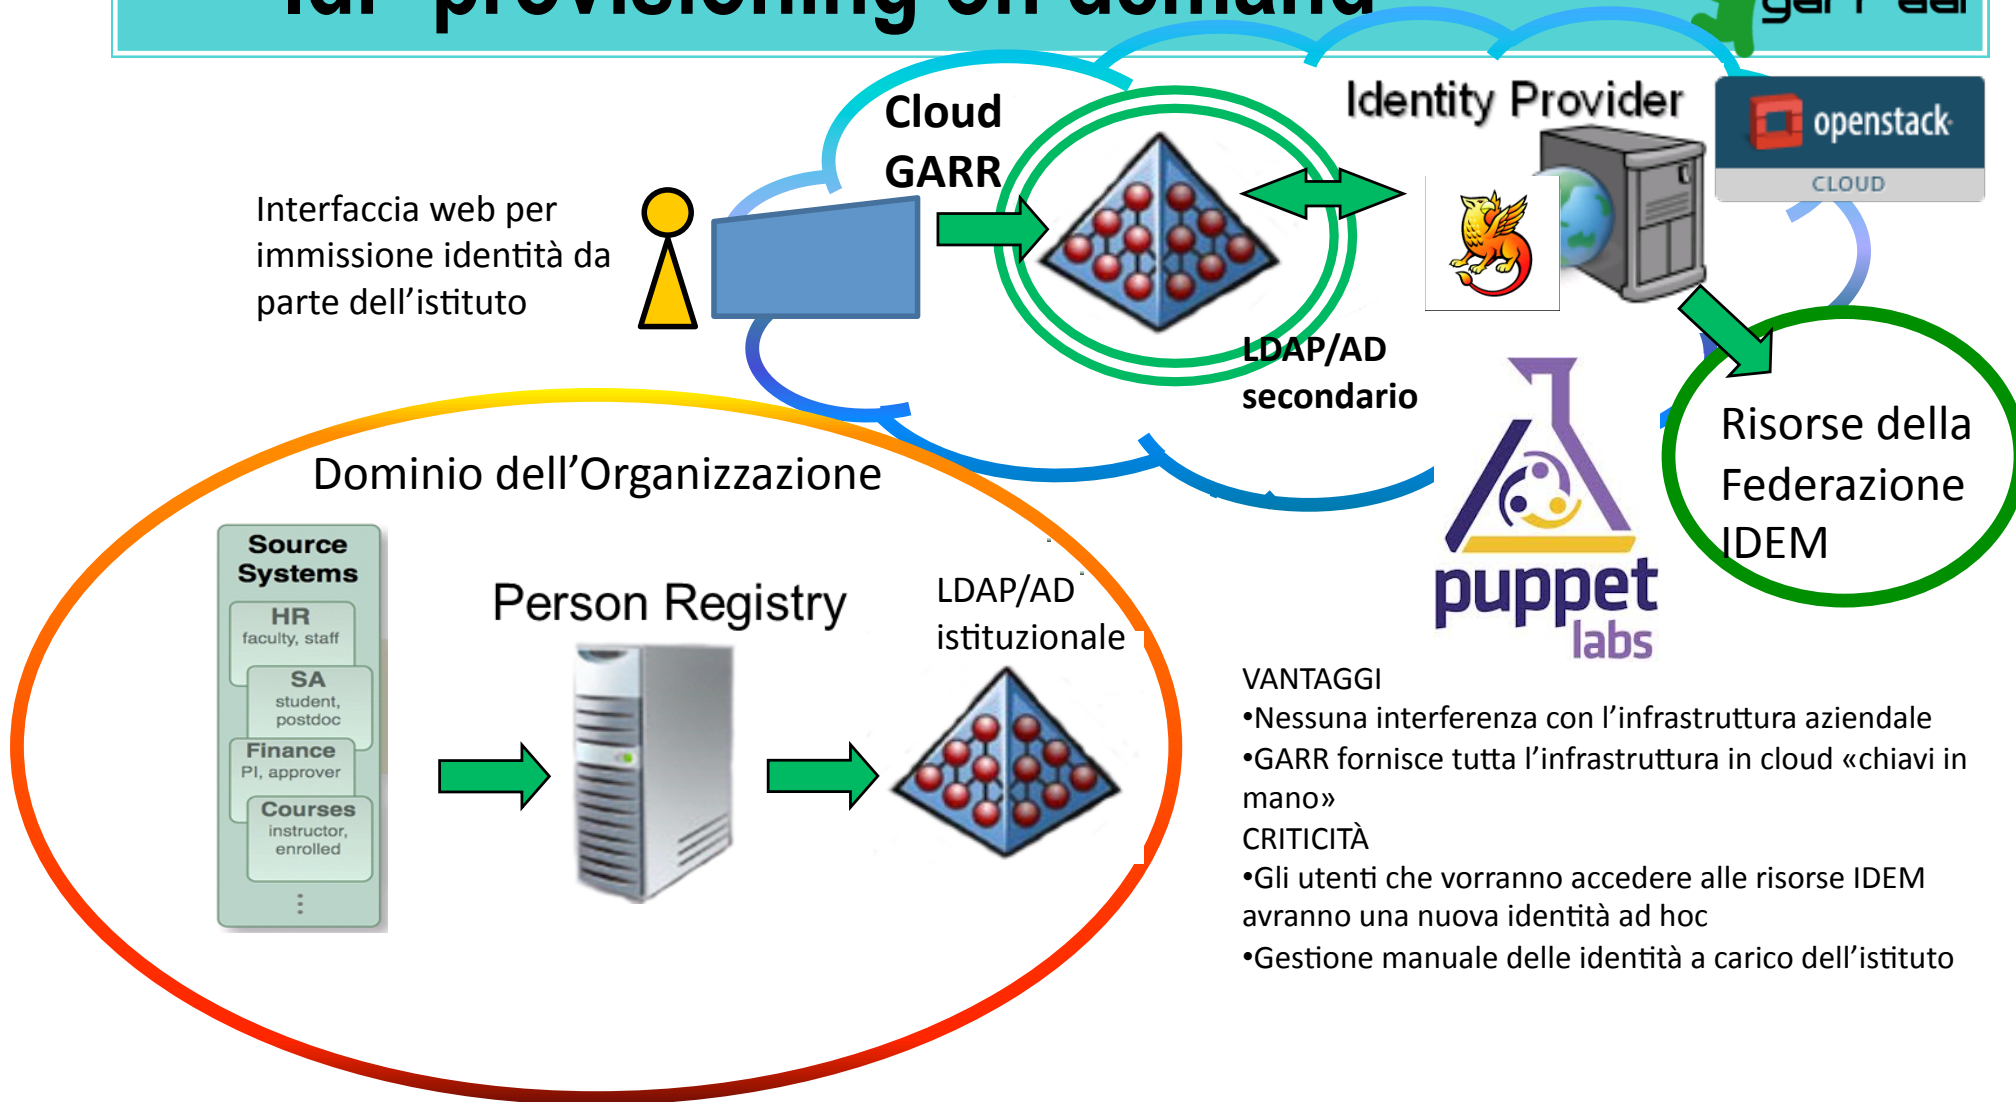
IdP provisioning on demand

Cloud GARR

Identity Provider

openstack CLOUD

Interfaccia web per immissione identità da parte dell'istituto

LDAP/AD secondario

Risorse della Federazione IDEM

Dominio dell'Organizzazione

Source Systems

HR faculty, staff

SA student, postdoc

Finance PI, approver

Courses instructor, enrolled

⋮

Person Registry

LDAP/AD istituzionale

puppet labs

VANTAGGI
•Nessuna interferenza con l'infrastruttura aziendale
•GARR fornisce tutta l'infrastruttura in cloud «chiavi in mano»
CRITICITÀ
•Gli utenti che vorranno accedere alle risorse IDEM avranno una nuova identità ad hoc
•Gestione manuale delle identità a carico dell'istituto